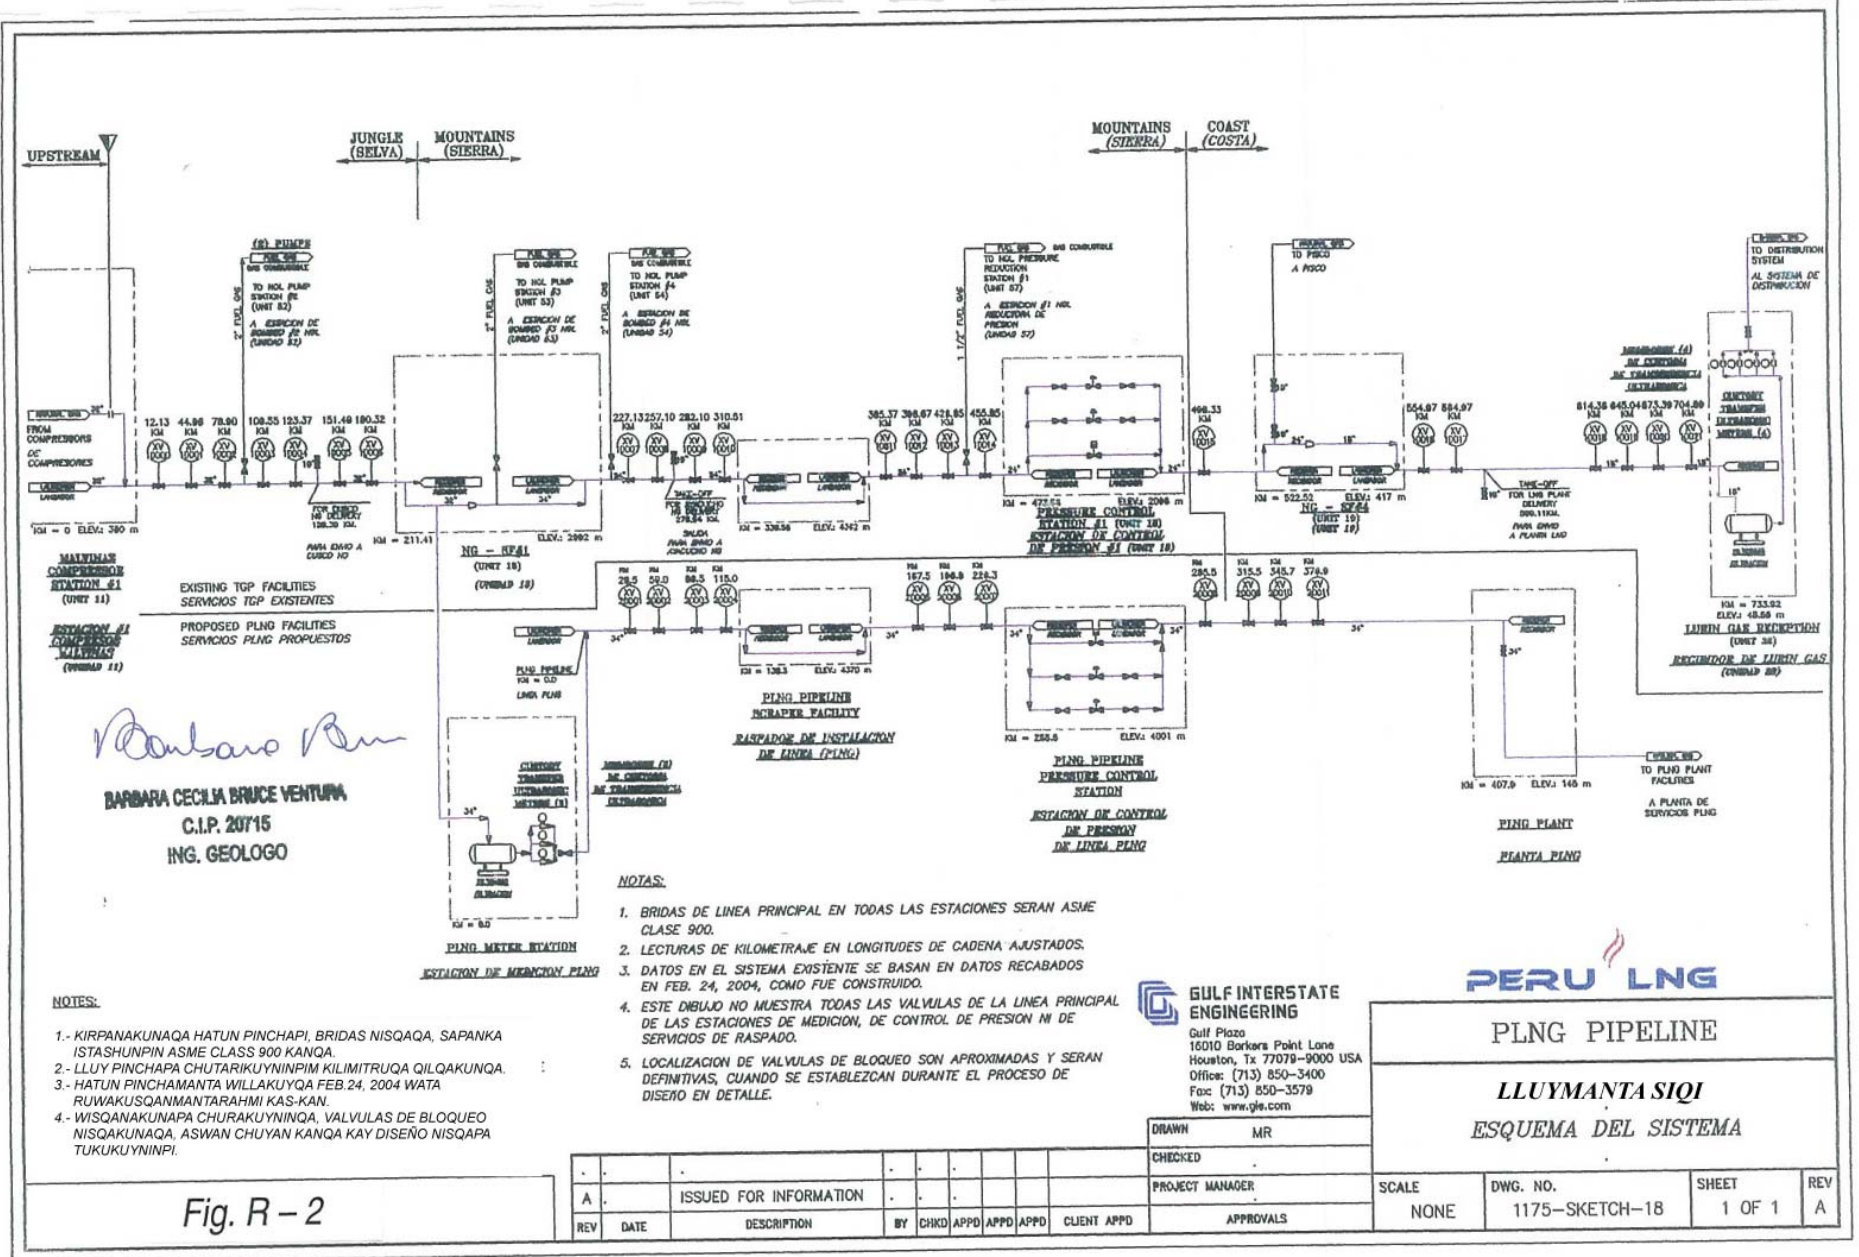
UPSTREAM

JUNGLE (SELVA) | MOUNTAINS (SIERRA)

MOUNTAINS (SIERRA) | COAST (COSTA)

(2) PUMPS
TO NOL PUMP STATION #2 (UNIT 52)
A ESTACION DE BOMBEO #2 NGL (UNIDAD 52)

TO NGL PUMP STATION #3 (UNIT 53)
A ESTACION DE BOMBEO #3 NGL (UNIDAD 53)

TO NGL PUMP STATION #4 (UNIT 54)
A ESTACION DE BOMBEO #4 NGL (UNIDAD 54)

TO NGL PRESSURE REDUCTION STATION #1 (UNIT 57)
A ESTACION #1 NGL REDUCTORA DE PRESION (UNIDAD 57)

TO PISCO
A PISCO

TO DISTRIBUTION SYSTEM
AL SISTEMA DE DISTRIBUCION

FROM COMPRESSORS
DE COMPRESORES

KM = 0 ELEV: 380 m

12.13 KM 44.96 KM 78.90 KM 108.55 KM 123.37 KM 151.49 KM 180.32 KM

227.13 257.10 282.10 310.51 KM

385.37 398.67 428.85 455.85 KM

498.33 KM

554.97 584.97 KM

614.36 645.04 673.39 704.80 KM

KM = 211.41

KM = 336.56 ELEV: 4342 m

ELEV: 2992 m

KM = 472.53 ELEV: 2066 m

KM = 522.52 ELEV: 417 m

PRESSURE CONTROL STATION #1 (UNIT 18)
ESTACION DE CONTROL DE PRESION #1 (UNIT 18)

NG - SF#4 (UNIT 19) (UNIT 19)

NG - SF#1 (UNIT 18) (UNIDAD 18)

TAKE-OFF FOR LNG PLANT DELIVERY 593.11KM.
PARA ENVIO A PLANTA LNG

MEDIDORES (4) DE CUSTODIA DE TRANSFERENCIA ULTRASONICA

CUSTODY TRANSFER ULTRASONIC METERS (4)

KM = 733.92 ELEV: 48.66 m
LURIN GAS RECEPTION (UNIT 38)
RECIBIDOR DE LURIN GAS (UNIDAD 38)

MALVINAS COMPRESSOR STATION #1 (UNIT 11)
ESTACION #1 COMPRESOR MALVINAS (UNIDAD 11)

EXISTING TGP FACILITIES
SERVICIOS TGP EXISTENTES

PROPOSED PLNG FACILITIES
SERVICIOS PLNG PROPUESTOS

FOR CHILCA NG DELIVERY 126.39 KM.
PARA ENVIO A CUSCO NG

TAKE-OFF FOR NG DELIVERY 278.54 KM
SALIDA PARA ENVIO A AYACUCHO NG

KM 29.5 59.0 88.5 118.0

KM 167.5 196.9 226.3

KM 285.5

KM 315.5 345.7 374.9

PLNG PIPELINE KM = 0.0
LINEA PLNG

KM = 138.3 ELEV: 4370 m

PLNG PIPELINE SCRAPER FACILITY
RASPADOR DE INSTALACION DE LINEA (PLNG)

KM = 255.6 ELEV: 4001 m

PLNG PIPELINE PRESSURE CONTROL STATION
ESTACION DE CONTROL DE PRESION DE LINEA PLNG

TO PLNG PLANT FACILITIES
A PLANTA DE SERVICIOS PLNG

KM = 407.9 ELEV: 146 m

PLNG PLANT
PLANTA PLNG

CUSTODY TRANSFER ULTRASONIC METERS (3)
MEDIDORES (3) DE CUSTODIA DE TRANSFERENCIA ULTRASONICA

KM = 0.0
PLNG METER STATION
ESTACION DE MEDICION PLNG

BARBARA CECILIA BRUCE VENTURA
C.I.P. 20715
ING. GEOLOGO

NOTAS:
1. BRIDAS DE LINEA PRINCIPAL EN TODAS LAS ESTACIONES SERAN ASME CLASE 900.
2. LECTURAS DE KILOMETRAJE EN LONGITUDES DE CADENA AJUSTADOS.
3. DATOS EN EL SISTEMA EXISTENTE SE BASAN EN DATOS RECABADOS EN FEB. 24, 2004, COMO FUE CONSTRUIDO.
4. ESTE DIBUJO NO MUESTRA TODAS LAS VALVULAS DE LA LINEA PRINCIPAL DE LAS ESTACIONES DE MEDICION, DE CONTROL DE PRESION NI DE SERVICIOS DE RASPADO.
5. LOCALIZACION DE VALVULAS DE BLOQUEO SON APROXIMADAS Y SERAN DEFINITIVAS, CUANDO SE ESTABLEZCAN DURANTE EL PROCESO DE DISEÑO EN DETALLE.

NOTES:
1.- KIRPANAKUNAQA HATUN PINCHAPI, BRIDAS NISQAQA, SAPANKA ISTASHUNPIN ASME CLASS 900 KANQA.
2.- LLUY PINCHAPA CHUTARIKUYNINPIM KILIMITRUQA QILQAKUNQA.
3.- HATUN PINCHAMANTA WILLAKUYQA FEB.24, 2004 WATA RUWAKUSQANMANTARAHMI KAS-KAN.
4.- WISQANAKUNAPA CHURAKUYNINQA, VALVULAS DE BLOQUEO NISQAKUNAQA, ASWAN CHUYAN KANQA KAY DISEÑO NISQAPA TUKUKUYNINPI.

GULF INTERSTATE ENGINEERING
Gulf Plaza
16010 Barkers Point Lane
Houston, Tx 77079-9000 USA
Office: (713) 850-3400
Fax (713) 850-3579
Web: www.gie.com

PERU LNG

PLNG PIPELINE
LLUYMANTA SIQI
ESQUEMA DEL SISTEMA

| A | | ISSUED FOR INFORMATION | | | | | | |
|---|---|---|---|---|---|---|---|---|
| REV | DATE | DESCRIPTION | BY | CHKD | APPD | APPD | APPD | CLIENT APPD |

DRAWN MR
CHECKED
PROJECT MANAGER
APPROVALS

| SCALE | DWG. NO. | SHEET | REV |
|---|---|---|---|
| NONE | 1175-SKETCH-18 | 1 OF 1 | A |

Fig. R – 2